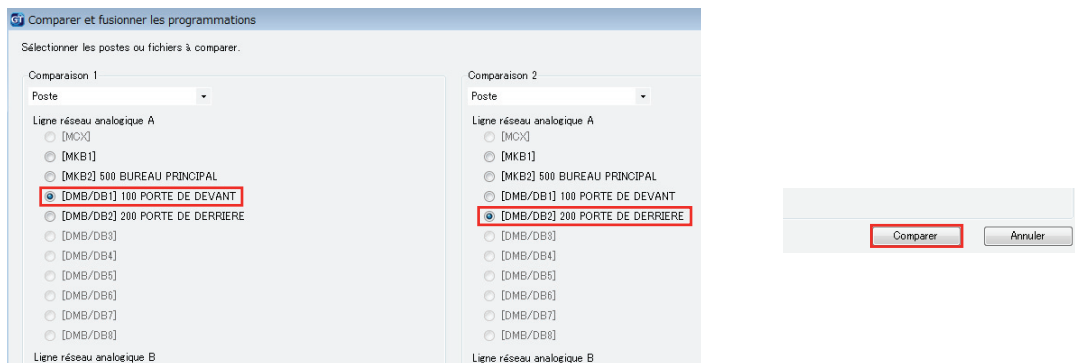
GT Comparer et fusionner les programmations

Sélectionner les postes ou fichiers à comparer.

Comparaison 1

Poste

Ligne réseau analogique A

[MCX]

[MKB1]

[MKB2] 500 BUREAU PRINCIPAL

[DMB/DB1] 100 PORTE DE DEVANT

[DMB/DB2] 200 PORTE DE DERRIERE

[DMB/DB3]

[DMB/DB4]

[DMB/DB5]

[DMB/DB6]

[DMB/DB7]

[DMB/DB8]

Ligne réseau analogique B

Comparaison 2

Poste

Ligne réseau analogique A

[MCX]

[MKB1]

[MKB2] 500 BUREAU PRINCIPAL

[DMB/DB1] 100 PORTE DE DEVANT

[DMB/DB2] 200 PORTE DE DERRIERE

[DMB/DB3]

[DMB/DB4]

[DMB/DB5]

[DMB/DB6]

[DMB/DB7]

[DMB/DB8]

Ligne réseau analogique B

Comparer

Annuler